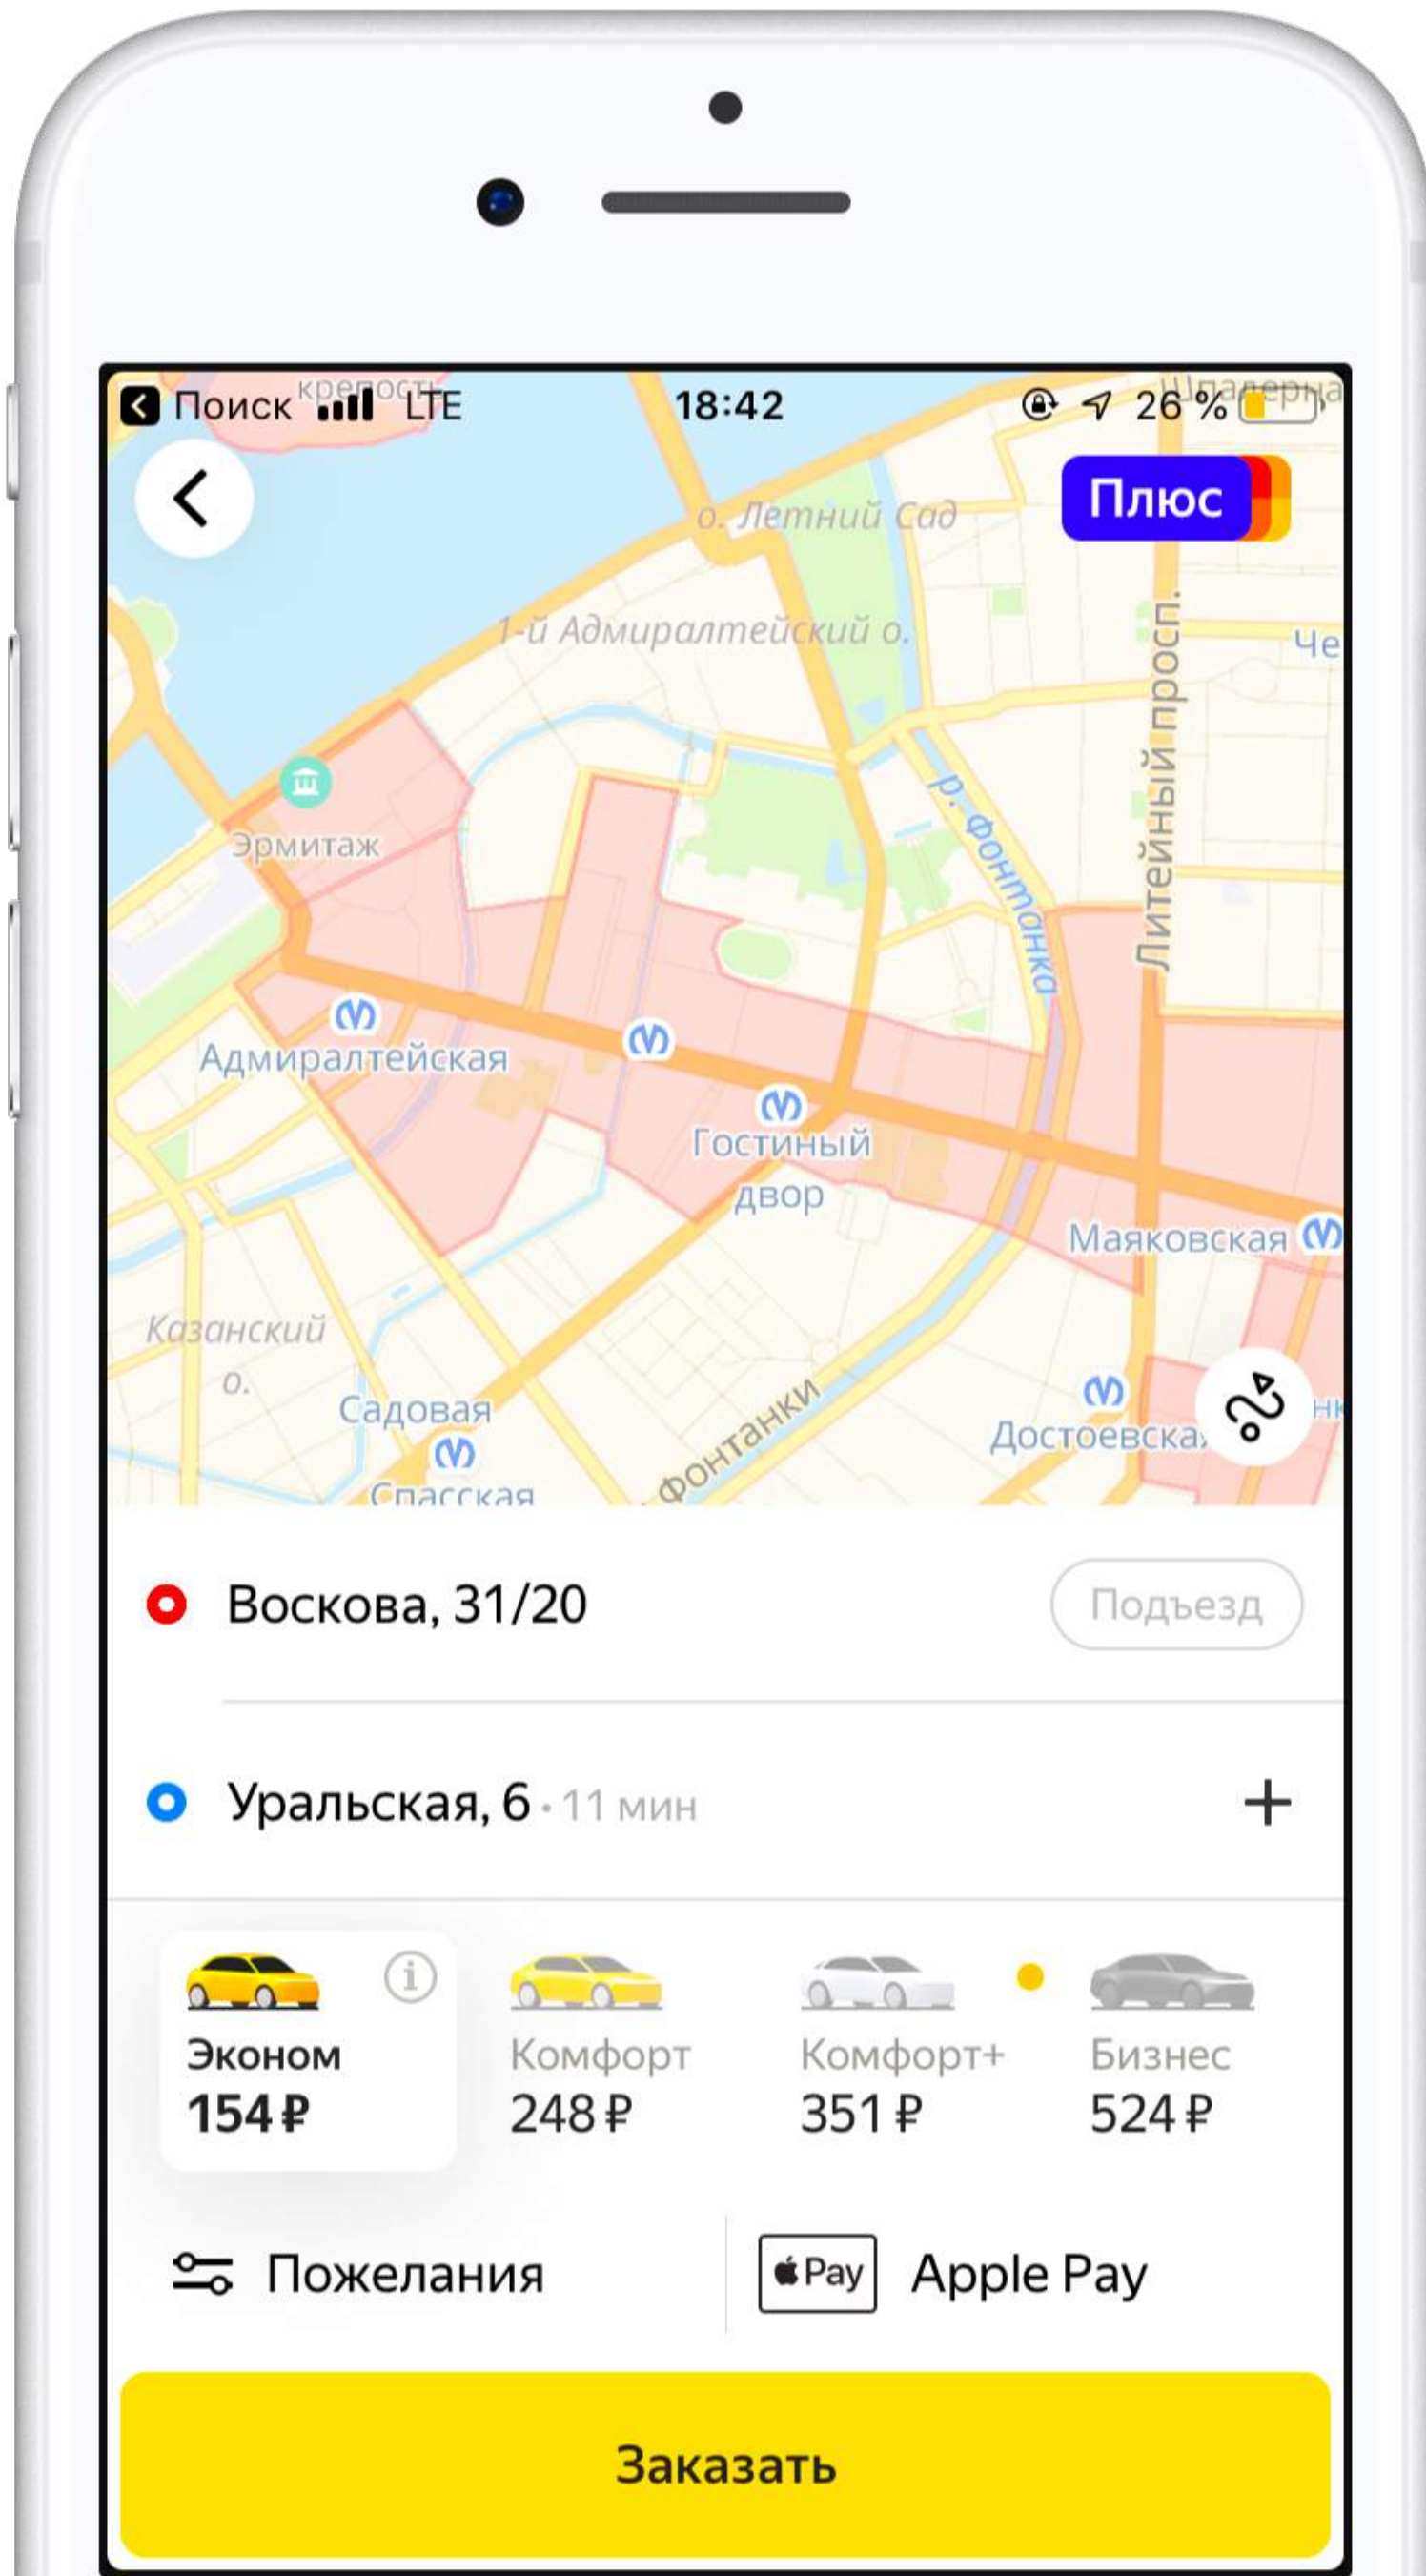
Поиск LTE 18:42 26 %

Плюс

крепость
Шпалерна
о. Летний Сад
1-й Адмиралтейский о.
Че
Литейный просп.
р. Фонтанка
Эрмитаж
Адмиралтейская
Гостиный двор
Маяковская
Казанский о.
Садовая
Спасская
Фонтанки
Достоевская

Воскова, 31/20
Подъезд

Уральская, 6 • 11 мин
+

Эконом
154 ₽
Комфорт
248 ₽
Комфорт+
351 ₽
Бизнес
524 ₽

Пожелания
Pay Apple Pay

Заказать